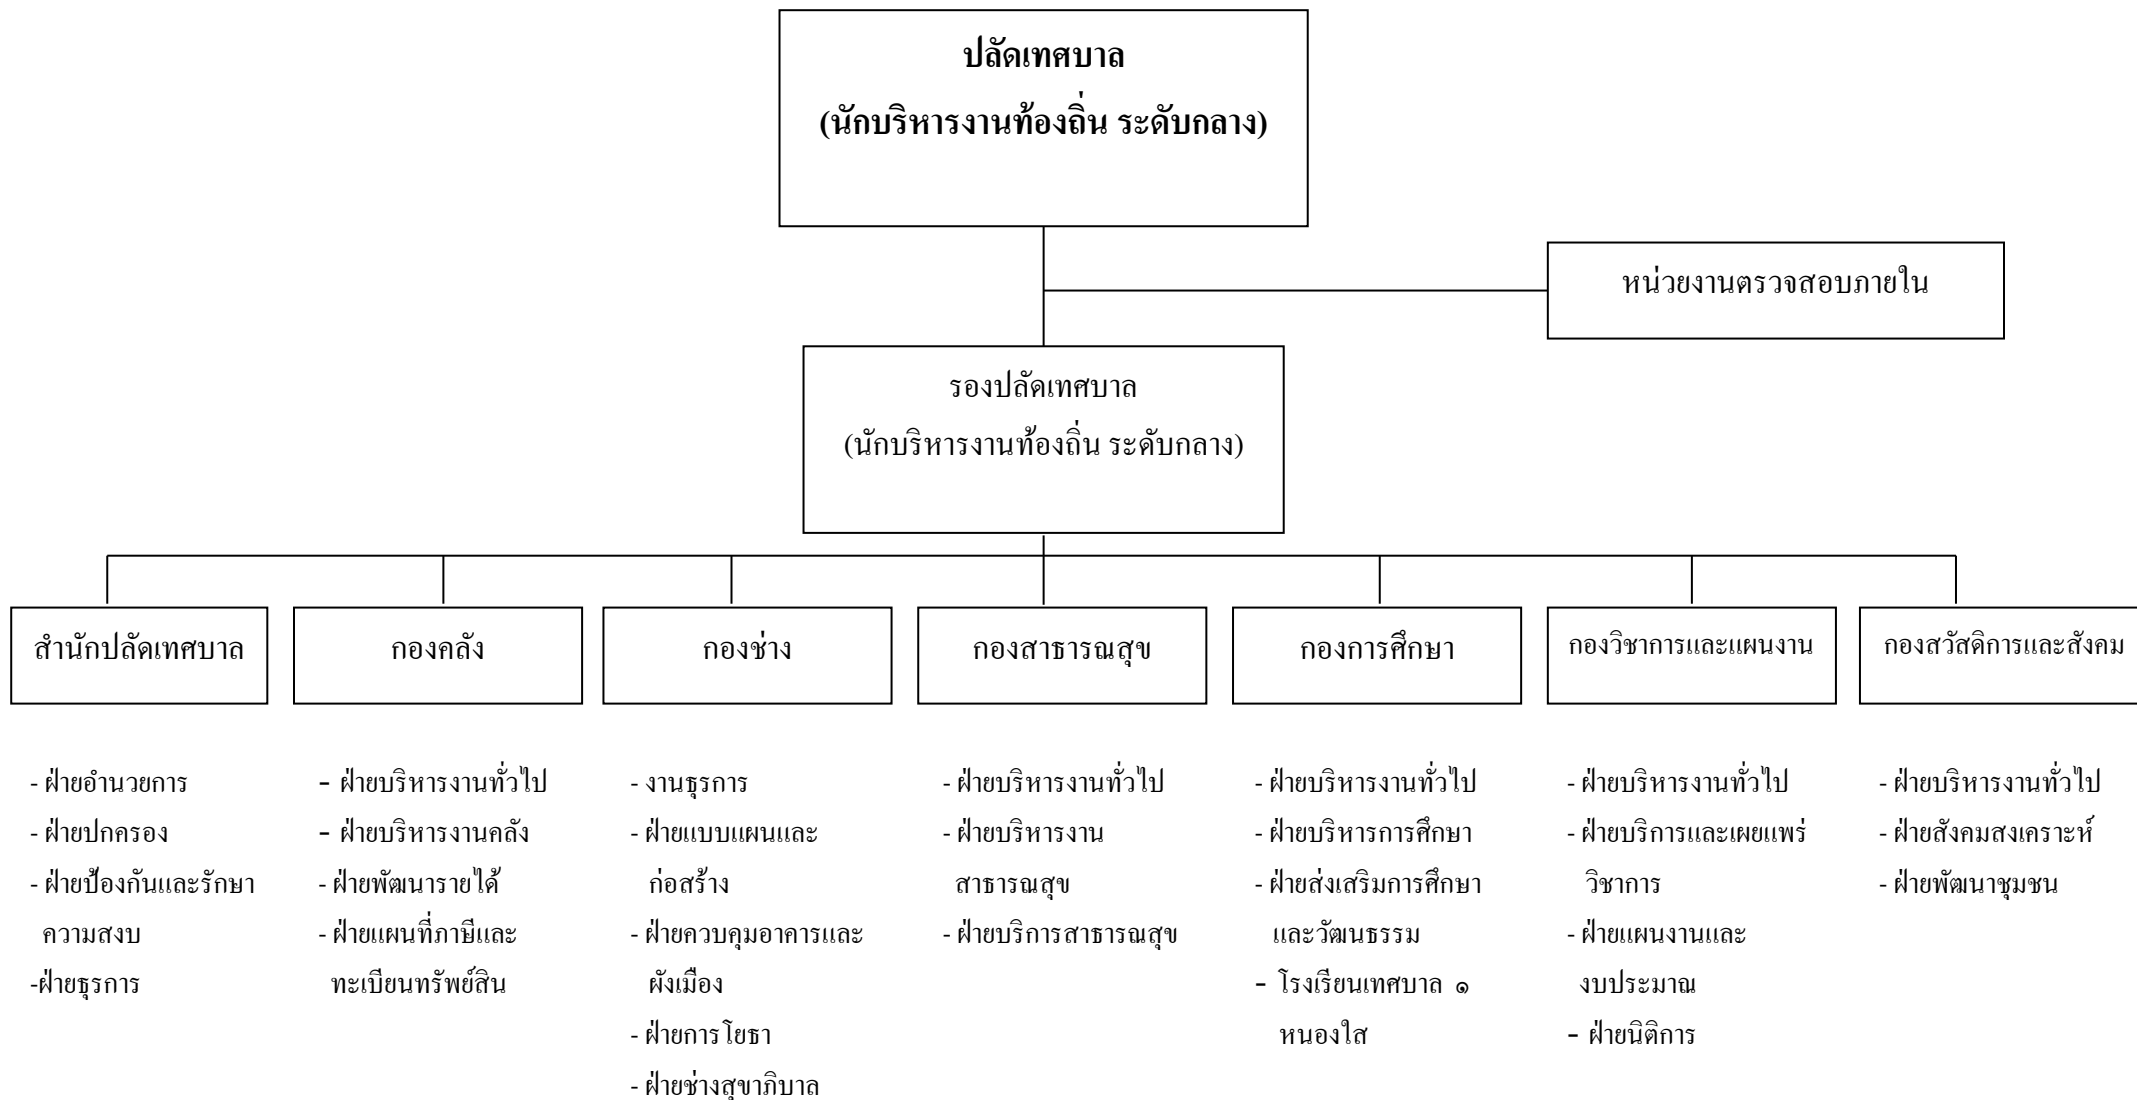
ปลัดเทศบาล
(นักบริหารงานท้องถิ่น ระดับกลาง)

หน่วยงานตรวจสอบภายใน

รองปลัดเทศบาล
(นักบริหารงานท้องถิ่น ระดับกลาง)

สำนักปลัดเทศบาล

- ฝ่ายอำนวยการ
- ฝ่ายปกครอง
- ฝ่ายป้องกันและรักษาความสงบ
-ฝ่ายธุรการ

กองคลัง

- ฝ่ายบริหารงานทั่วไป
- ฝ่ายบริหารงานคลัง
- ฝ่ายพัฒนารายได้
- ฝ่ายแผนที่ภาษีและทะเบียนทรัพย์สิน

กองช่าง

- งานธุรการ
- ฝ่ายแบบแผนและก่อสร้าง
- ฝ่ายควบคุมอาคารและผังเมือง
- ฝ่ายการโยธา
- ฝ่ายช่างสุขาภิบาล

กองสาธารณสุข

- ฝ่ายบริหารงานทั่วไป
- ฝ่ายบริหารงานสาธารณสุข
- ฝ่ายบริการสาธารณสุข

กองการศึกษา

- ฝ่ายบริหารงานทั่วไป
- ฝ่ายบริหารการศึกษา
- ฝ่ายส่งเสริมการศึกษาและวัฒนธรรม
- โรงเรียนเทศบาล ๑ หนองใส

กองวิชาการและแผนงาน

- ฝ่ายบริหารงานทั่วไป
- ฝ่ายบริการและเผยแพร่วิชาการ
- ฝ่ายแผนงานและงบประมาณ
- ฝ่ายนิติการ

กองสวัสดิการและสังคม

- ฝ่ายบริหารงานทั่วไป
- ฝ่ายสังคมสงเคราะห์
- ฝ่ายพัฒนาชุมชน